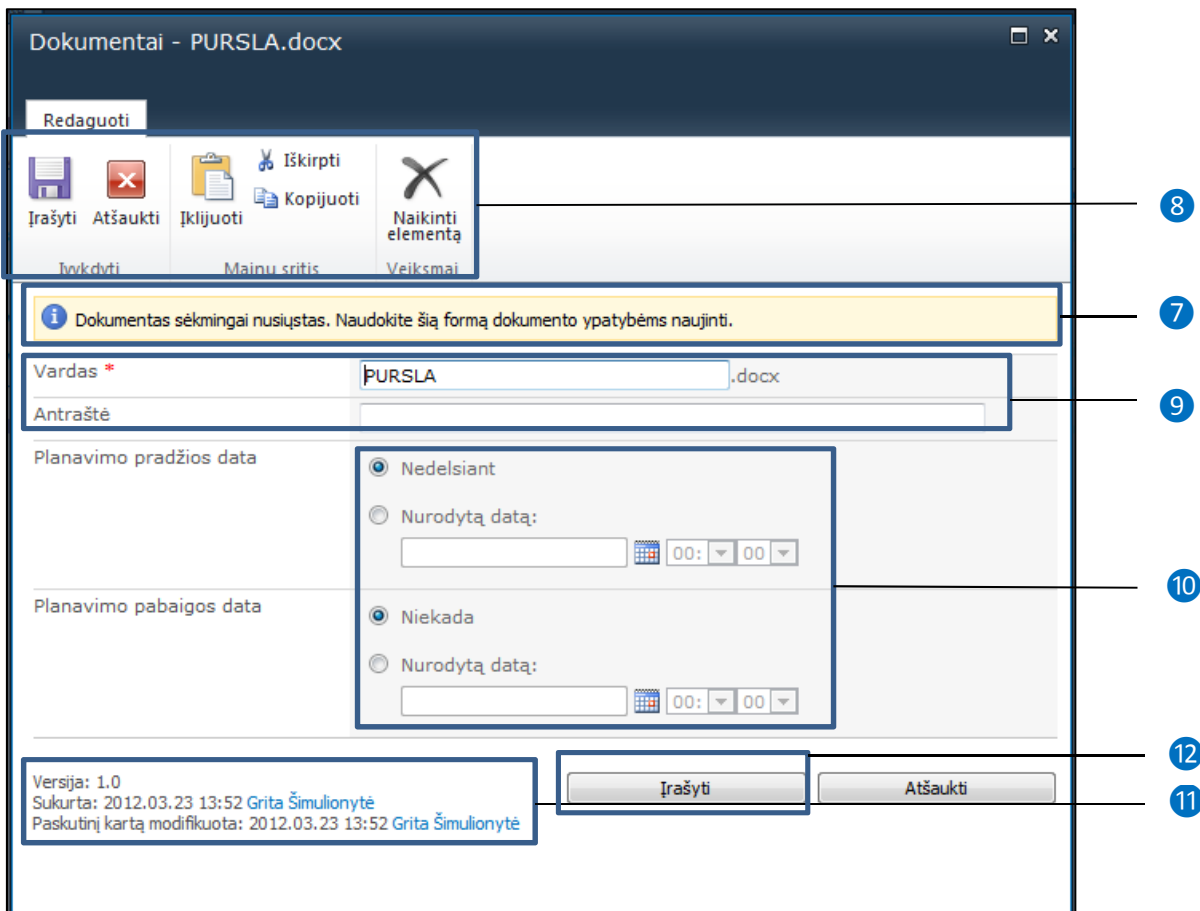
Dokumentai - PURSLA.docx

Redaguoti

Įrašyti Atšaukti
Įvykdyti

Iškirpti
Kopijuoti
Įklijuoti
Mainų sritis

Naikinti elementą
Veiksmai

8

Dokumentas sėkmingai nusiųstas. Naudokite šią formą dokumento ypatybėms naujinti.

7

Vardas *
PURSLA .docx
Antraštė

9

Planavimo pradžios data
Nedelsiant
Nurodytą datą:
00: 00

10

Planavimo pabaigos data
Niekada
Nurodytą datą:
00: 00

12

Versija: 1.0
Sukurta: 2012.03.23 13:52 Grita Šimulionytė
Paskutinį kartą modifikuota: 2012.03.23 13:52 Grita Šimulionytė

Įrašyti
Atšaukti

11